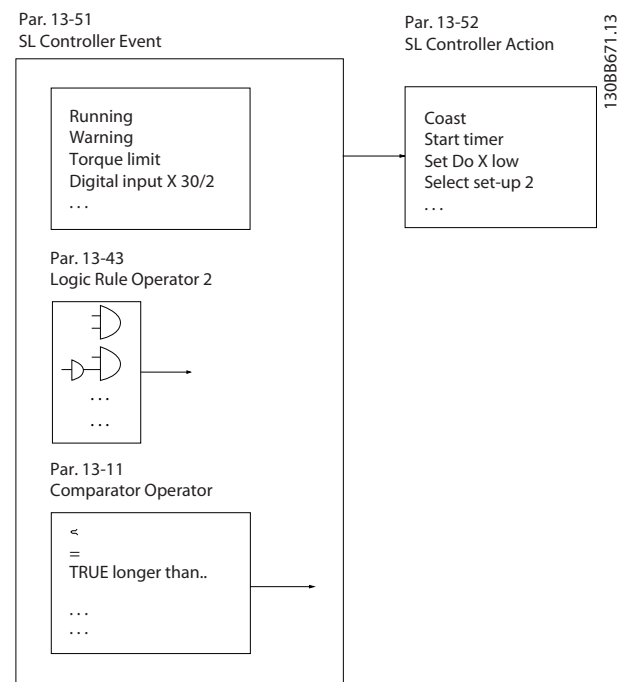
Par. 13-51
SL Controller Event

Par. 13-52
SL Controller Action

130BB671.13

Running
Warning
Torque limit
Digital input X 30/2
. . .

Coast
Start timer
Set Do X low
Select set-up 2
. . .

Par. 13-43
Logic Rule Operator 2

. . .
. . .

Par. 13-11
Comparator Operator

<
=
TRUE longer than..

. . .
. . .